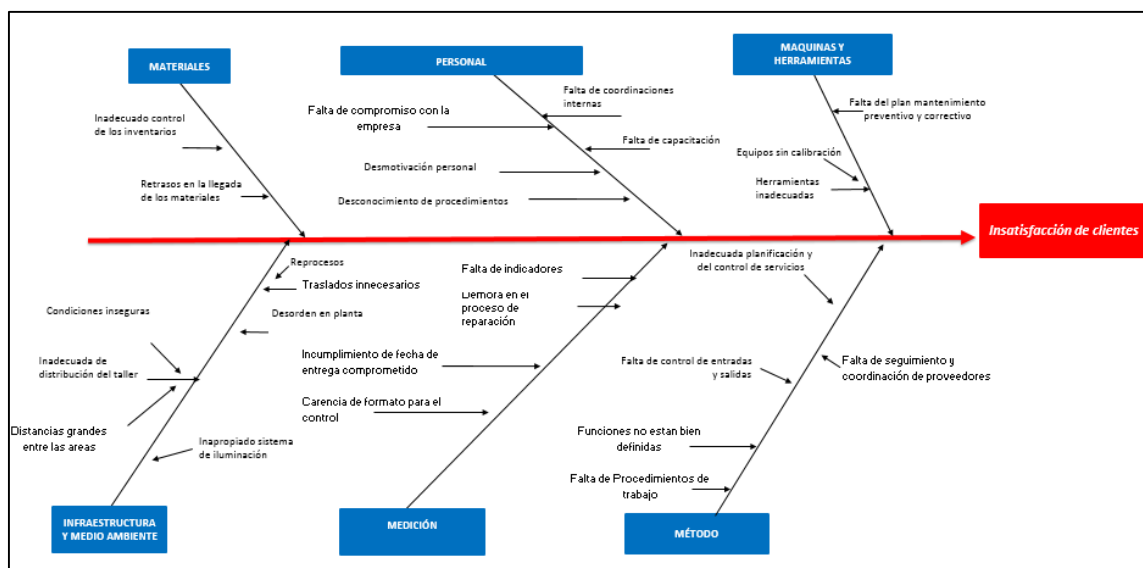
MATERIALES

PERSONAL

MAQUINAS Y HERRAMIENTAS

Inadecuado control de los inventarios

Retrasos en la llegada de los materiales

Falta de compromiso con la empresa

Falta de coordinaciones internas

Falta de capacitación

Desmotivación personal

Desconocimiento de procedimientos

Falta del plan mantenimiento preventivo y correctivo

Equipos sin calibración

Herramientas inadecuadas

Insatisfacción de clientes

Reprocesos

Traslados innecesarios

Condiciones inseguras

Desorden en planta

Inadecuada de distribución del taller

Distancias grandes entre las areas

Inapropiado sistema de iluminación

Falta de indicadores

Demora en el proceso de reparación

Incumplimiento de fecha de entrega comprometido

Carencia de formato para el control

Inadecuada planificación y del control de servicios

Falta de control de entradas y salidas

Falta de seguimiento y coordinación de proveedores

Funciones no estan bien definidas

Falta de Procedimientos de trabajo

INFRAESTRUCTURA Y MEDIO AMBIENTE

MEDICIÓN

MÉTODO